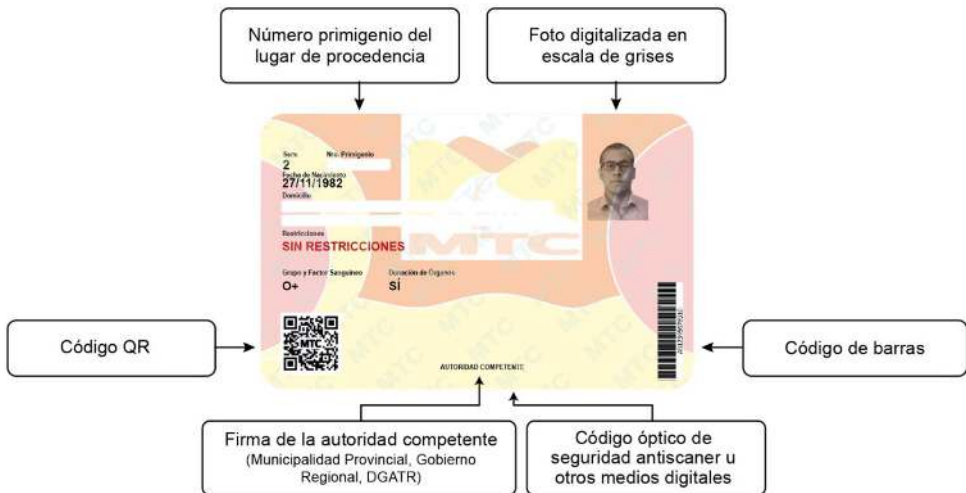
Número primigenio del lugar de procedencia

Foto digitalizada en escala de grises

Sexo
2

Nro. Primigenio

Fecha de Nacimiento
27/11/1982

Domicilio

Restricciones
SIN RESTRICCIONES

Grupo y Factor Sanguíneo
O+

Donación de Órganos
SÍ

MTC

MTC

AUTORIDAD COMPETENTE

Código QR

Código de barras

Firma de la autoridad competente (Municipalidad Provincial, Gobierno Regional, DGATR)

Código óptico de seguridad antiscaner u otros medios digitales